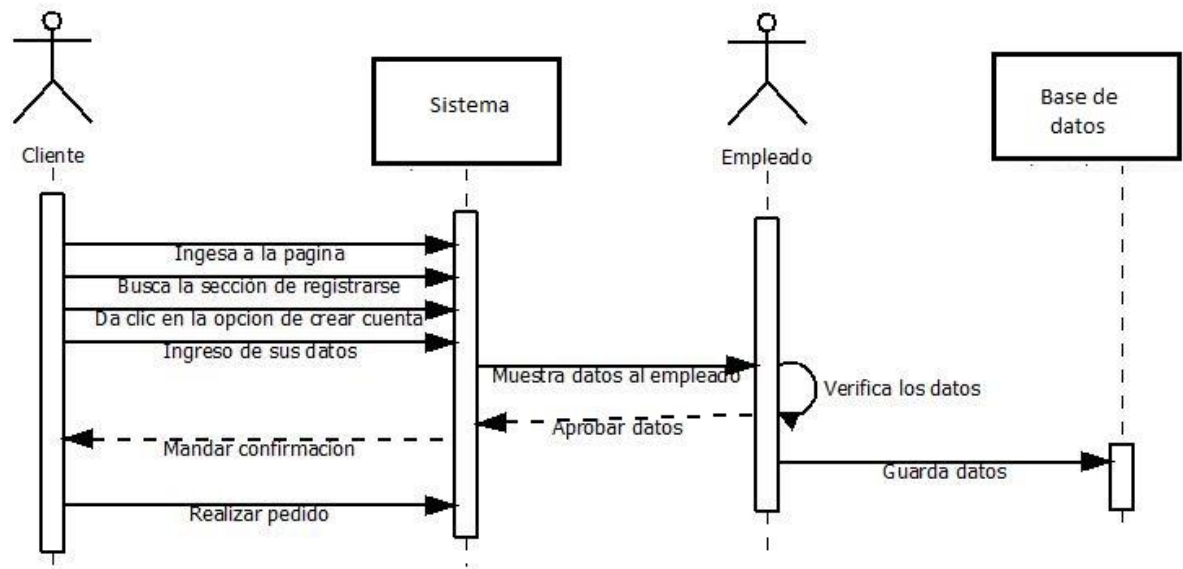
Cliente

Sistema

Empleado

Base de datos

Ingesa a la pagina

Busca la sección de registrarse

Da clic en la opcion de crear cuenta

Ingreso de sus datos

Muestra datos al empleado

Verifica los datos

Aprobar datos

Mandar confirmacion

Guarda datos

Realizar pedido